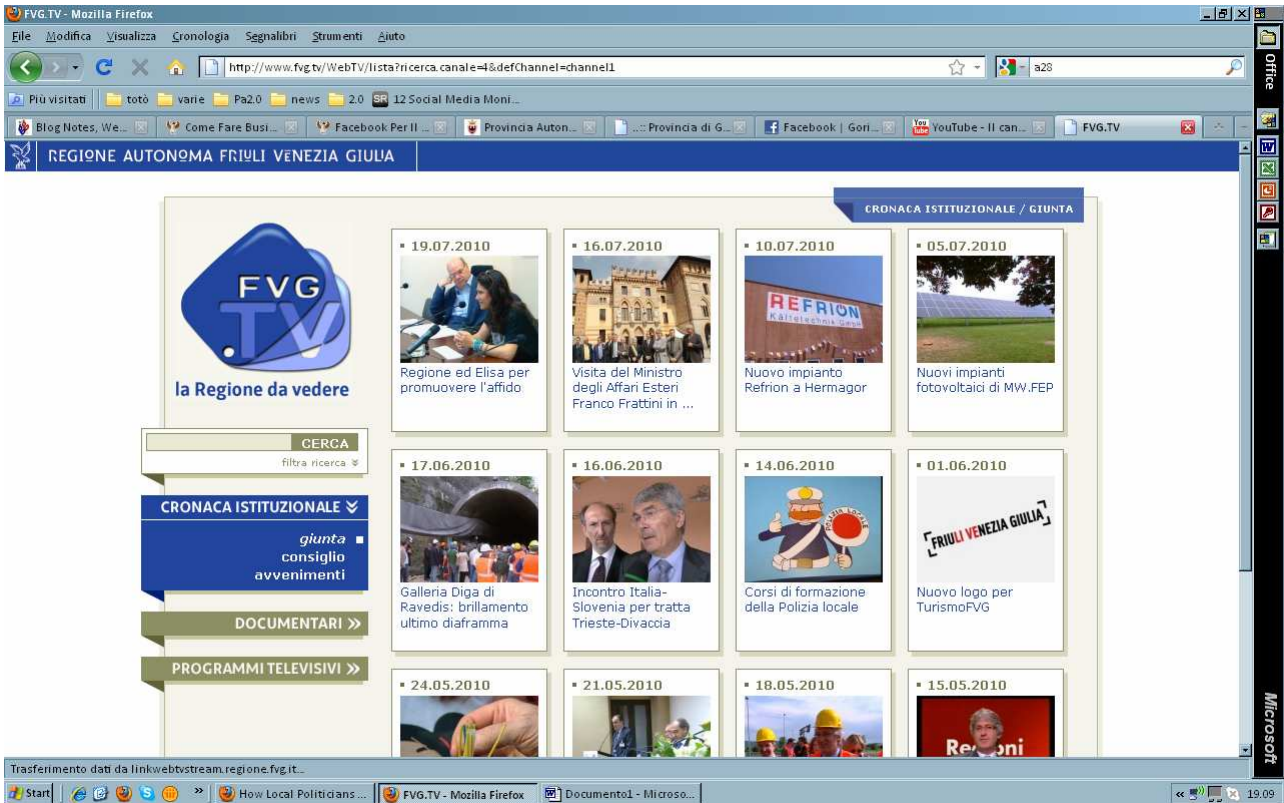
FVG.TV - Mozilla Firefox

File Modifica Visualizza Cronologia Segnalibri Strumenti Aiuto

http://www.fvg.tv/WebTV/lista?ricerca.canale=4&defChannel=channel1

a28

Più visitati totò varie Pa2.0 news 2.0 12 Social Media Moni...

Blog Notes, We... Come Fare Busi... Facebook Per Il ... Provincia Auton... ..: Provincia di G... Facebook | Gori... YouTube - Il can... FVG.TV

Office

REGIONE AUTONOMA FRIULI VENEZIA GIULIA

CRONACA ISTITUZIONALE / GIUNTA

FVG .TV

la Regione da vedere

CERCA

filtra ricerca

CRONACA ISTITUZIONALE

giunta
consiglio
avvenimenti

DOCUMENTARI

PROGRAMMI TELEVISIVI

19.07.2010
Regione ed Elisa per promuovere l'affido

16.07.2010
Visita del Ministro degli Affari Esteri Franco Frattini in ...

10.07.2010
REFRION
Nuovo impianto Refrion a Hermagor

05.07.2010
Nuovi impianti fotovoltaici di MW.FEP

17.06.2010
Galleria Diga di Ravedis: brillamento ultimo diaframma

16.06.2010
Incontro Italia-Slovenia per tratta Trieste-Divaccia

14.06.2010
POLIZIA LOCALE
Corsi di formazione della Polizia locale

01.06.2010
FRIULI VENEZIA GIULIA
Nuovo logo per TurismoFVG

24.05.2010

21.05.2010

18.05.2010

15.05.2010
Regioni

Microsoft

Trasferimento dati da linkwebtvstream.regione.fvg.it...

Start How Local Politicians ... FVG.TV - Mozilla Firefox Documento1 - Microso... 19.09